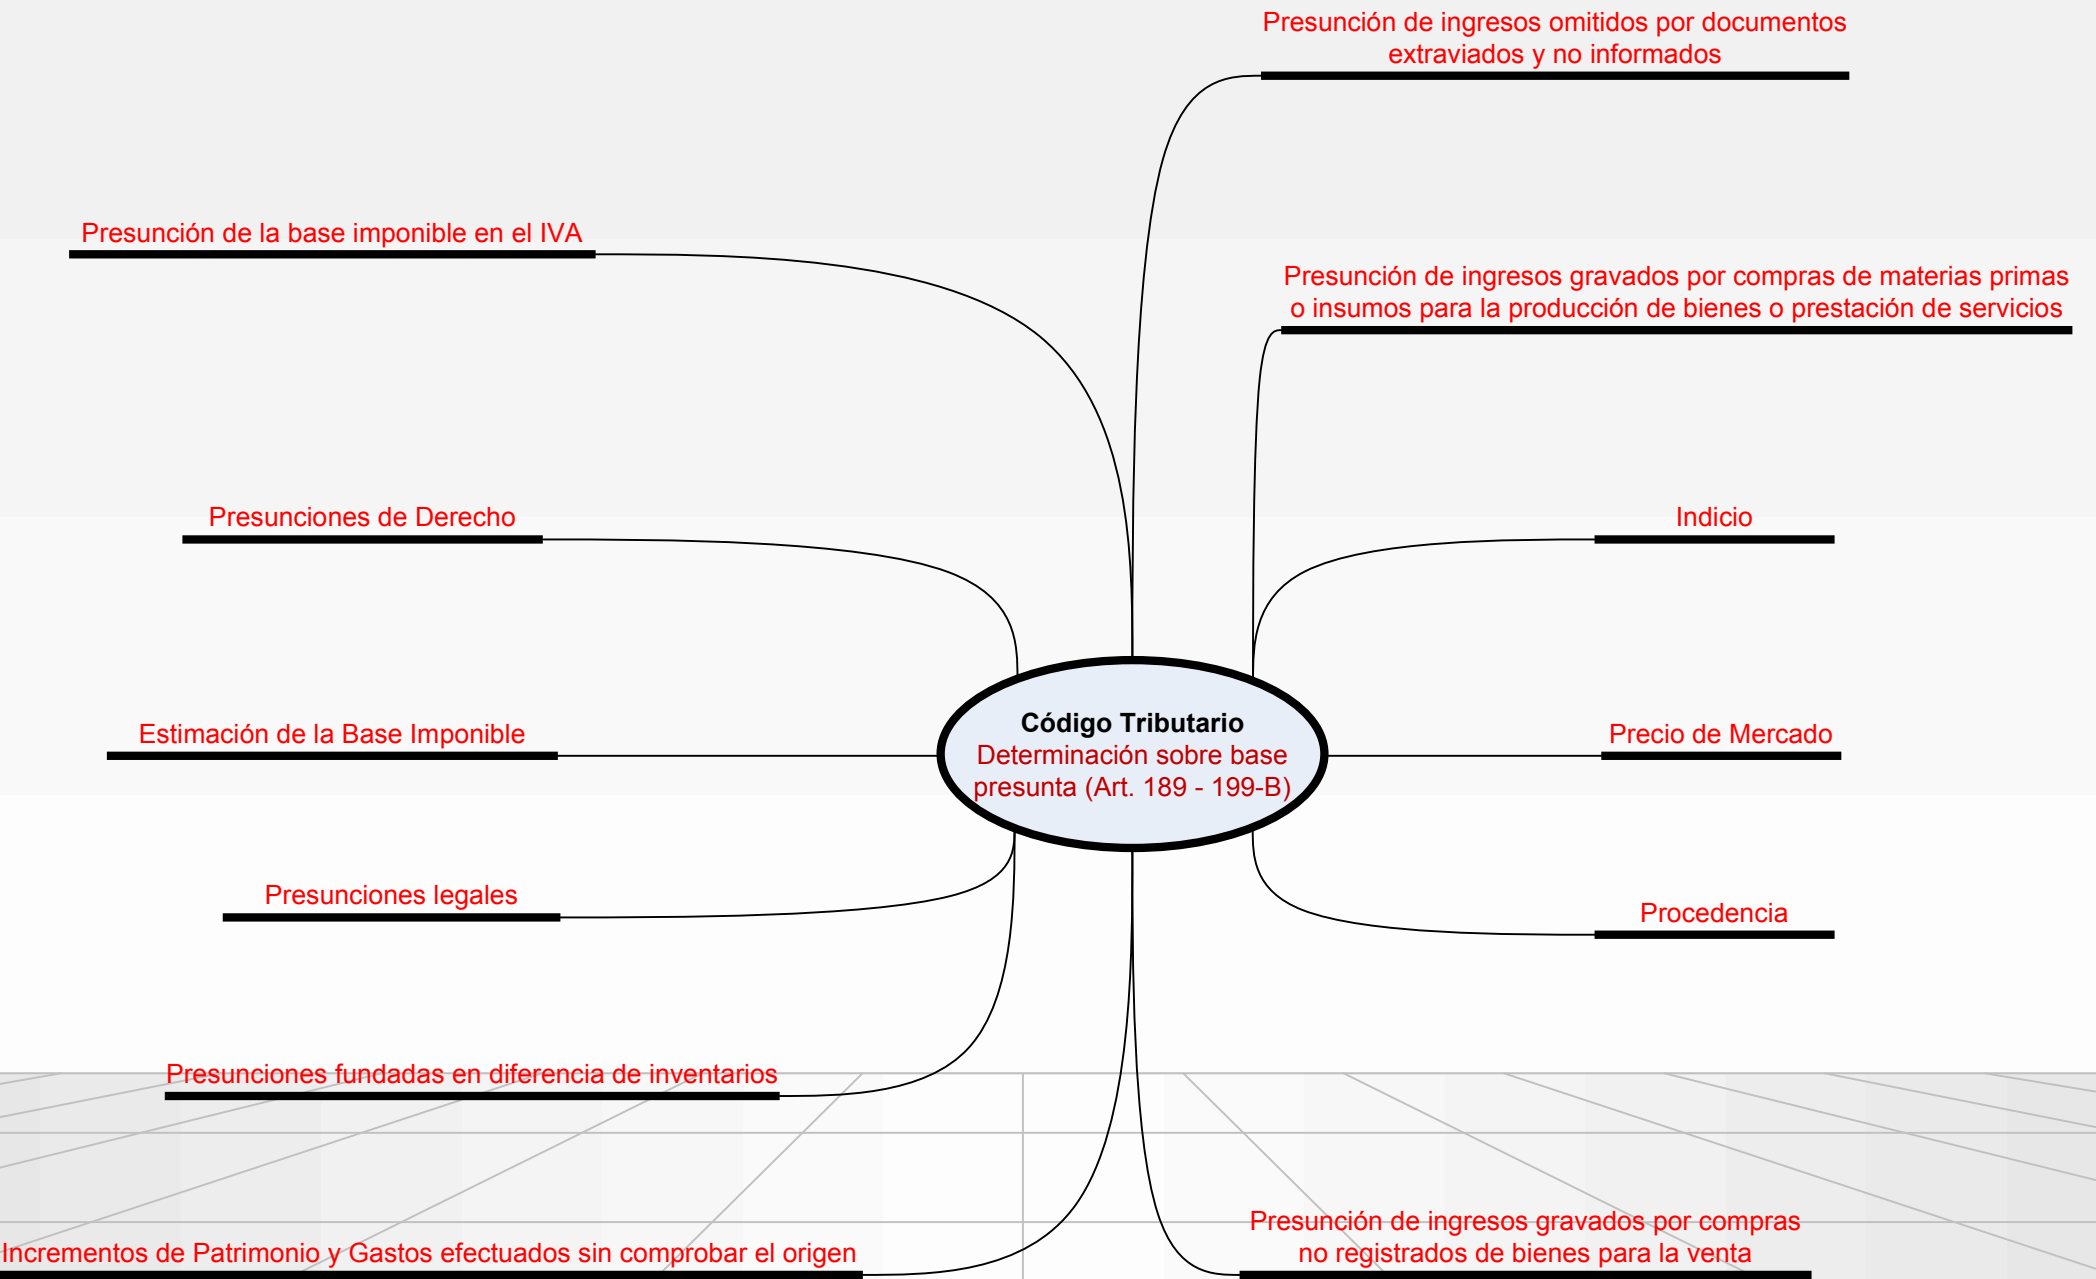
Presunción de ingresos omitidos por documentos extraviados y no informados

Presunción de la base imponible en el IVA

Presunción de ingresos gravados por compras de materias primas o insumos para la producción de bienes o prestación de servicios

Presunciones de Derecho

Indicio

Código Tributario
Determinación sobre base presunta (Art. 189 - 199-B)

Estimación de la Base Imponible

Precio de Mercado

Presunciones legales

Procedencia

Presunciones fundadas en diferencia de inventarios

Incrementos de Patrimonio y Gastos efectuados sin comprobar el origen

Presunción de ingresos gravados por compras no registrados de bienes para la venta